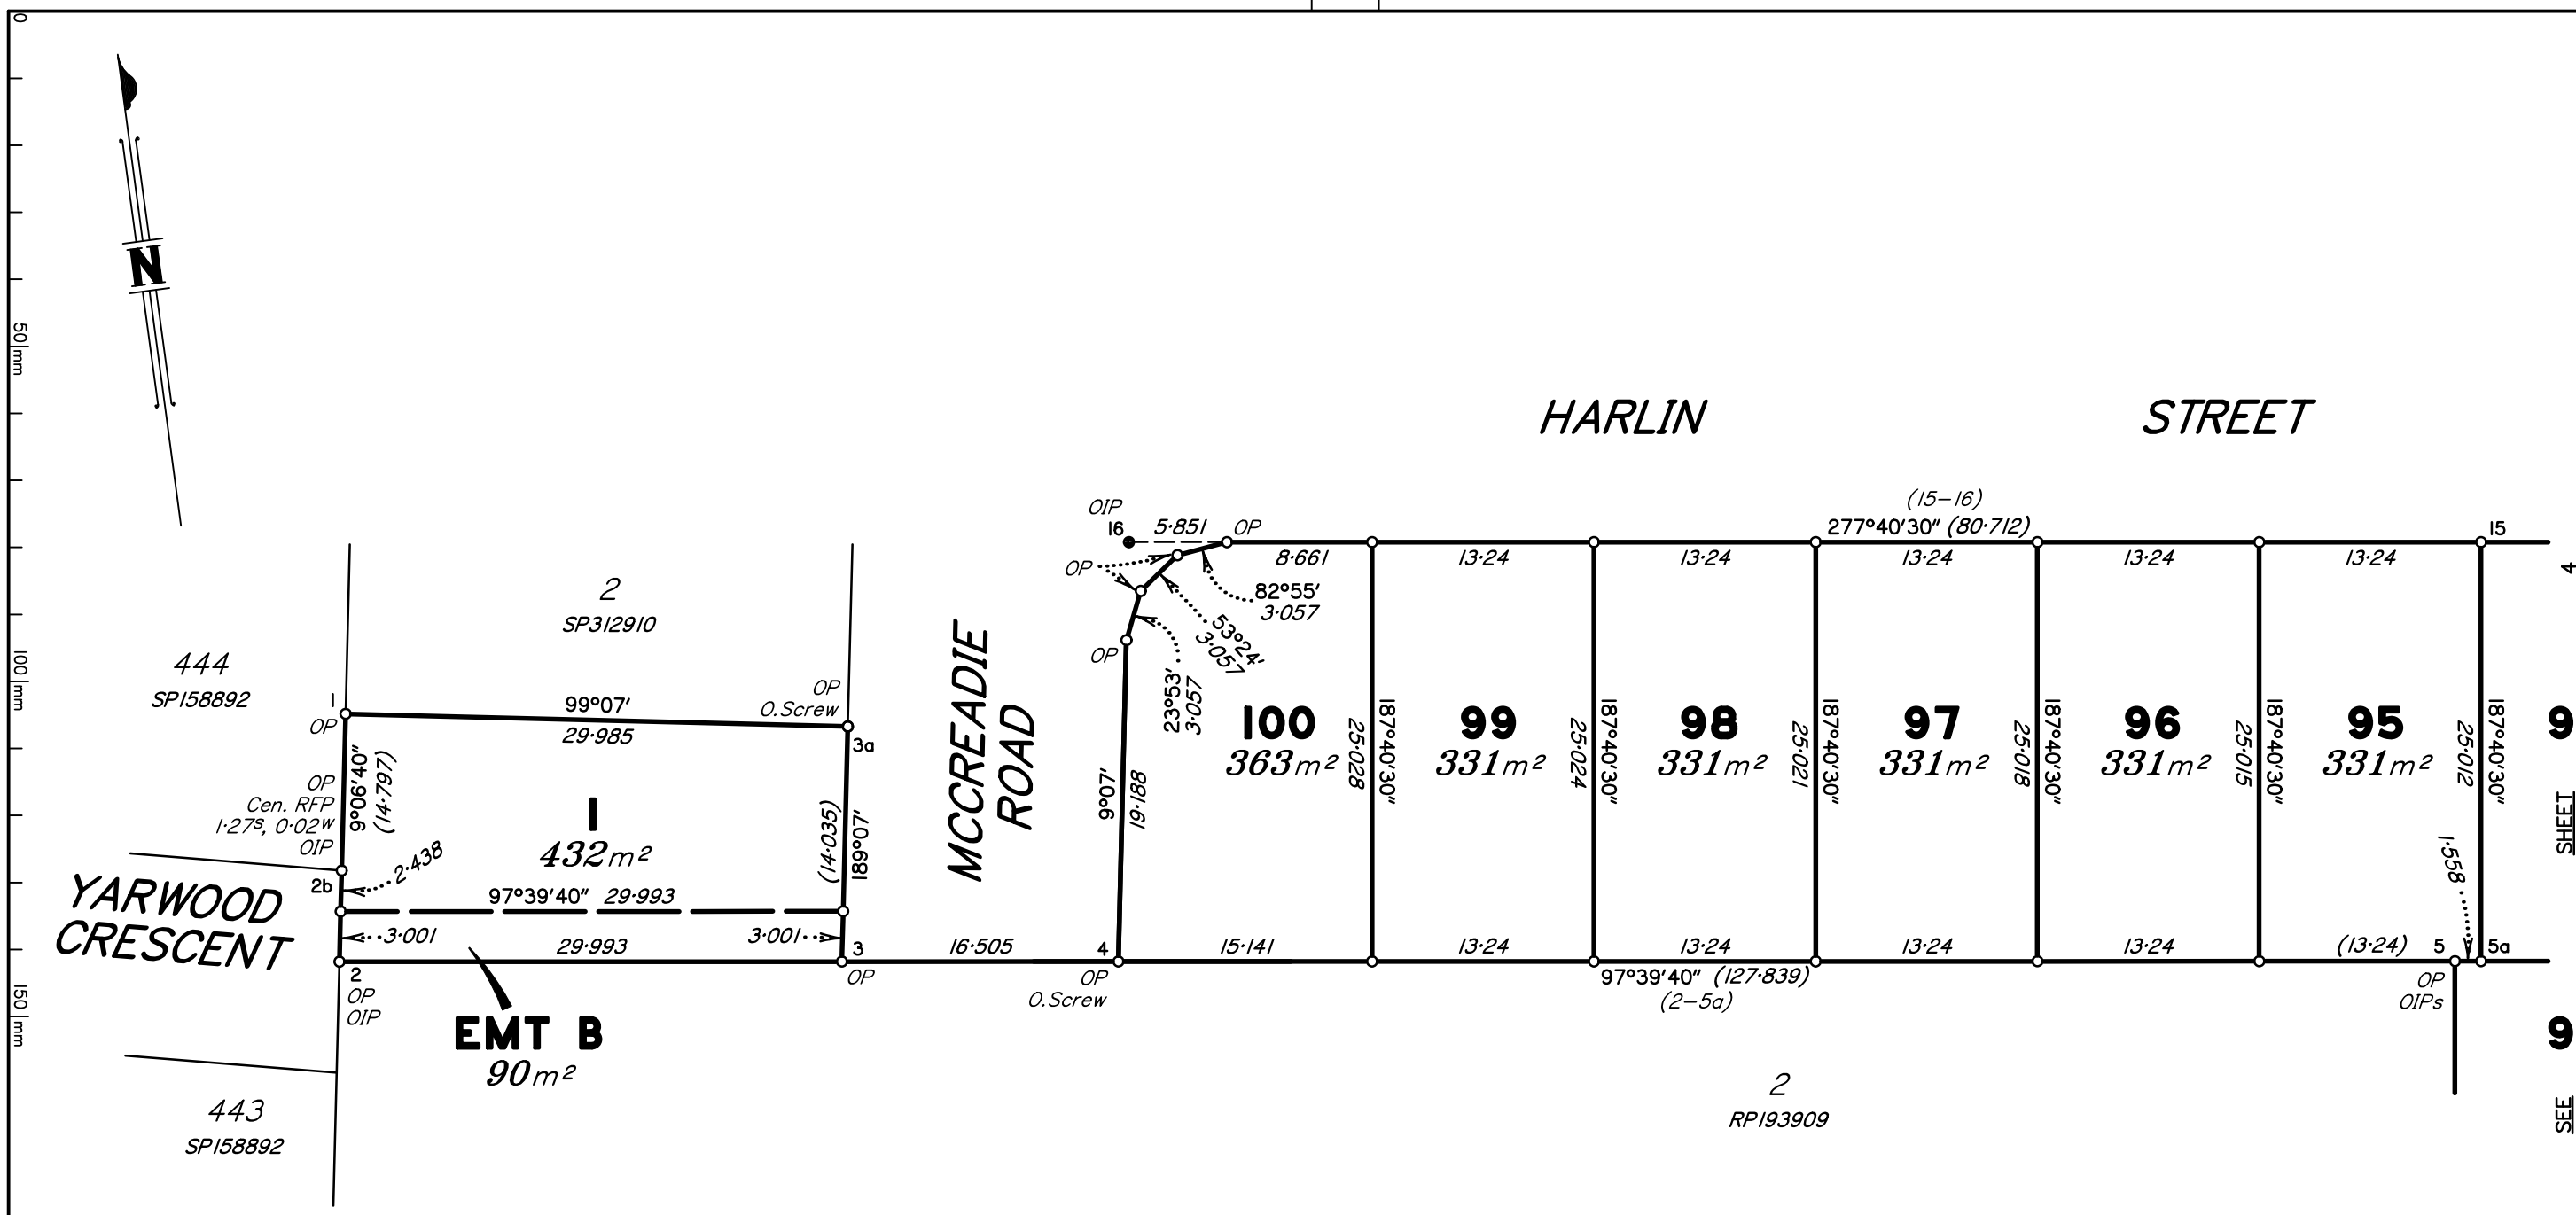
0
50 mm
100 mm
150 mm

N

HARLIN STREET

(15–16)
277°40′30″ (80·712)

OIP
16 5·851 OP
OP
8·661 13·24 13·24 13·24 13·24 13·24 15
82°55′
3·057
53°24′
3·057
OP
23°53′
3·057

2
SP312910

444
SP158892

1
OP
99°07′
29·985
OP
O.Screw
3a

MCCREADIE ROAD

9°07′
19·188

100
$363m^2$
25·028
187°40′30″

99
$331m^2$
25·024
187°40′30″

98
$331m^2$
25·021
187°40′30″

97
$331m^2$
25·018
187°40′30″

96
$331m^2$
25·015
187°40′30″

95
$331m^2$
25·012
187°40′30″

9

OP
Cen. RFP
1·27S, 0·02W
OIP
9°06′40″
(14·797)

1
$432m^2$

(14·035)
189°07′

2b
2·438
97°39′40″ 29·993

YARWOOD CRESCENT

3·001 29·993 3·001
2 3 16·505 4 15·141 13·24 13·24 13·24 13·24 (13·24) 5 5a
1·558
OP
OIP
OP
OP
O.Screw
97°39′40″ (127·839)
(2–5a)
OP
OIPs

EMT B
$90m^2$

443
SP158892

2
RP193909

4
SEE SHEET
9